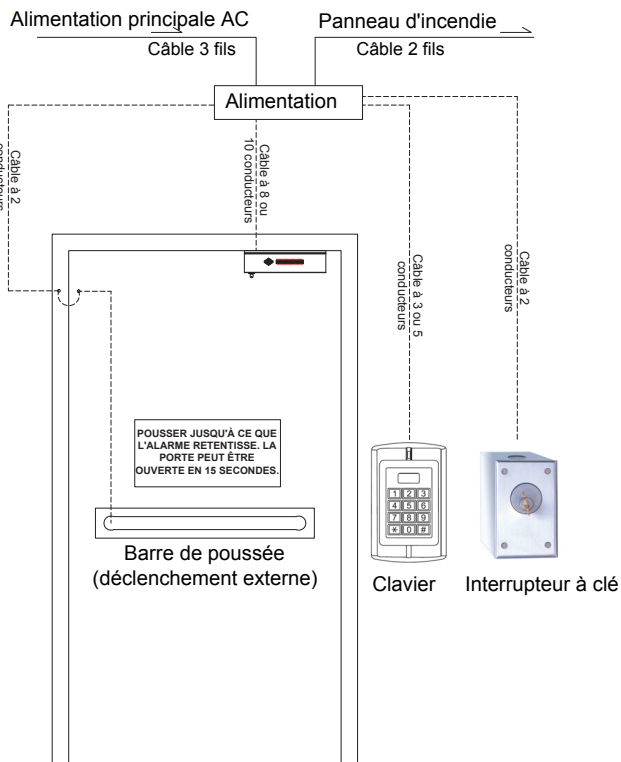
Alimentation principale AC

Câble 3 fils

Panneau d'incendie

Câble 2 fils

Alimentation

Câble à 2 conducteurs

Câble à 8 ou 10 conducteurs

Câble à 3 ou 5 conducteurs

Câble à 2 conducteurs

POUSSER JUSQU'À CE QUE L'ALARME RETENTISSE. LA PORTE PEUT ÊTRE OUVERTE EN 15 SECONDES.

1 2 3
4 5 6
7 8 9
* 0 #

Barre de poussée (déclenchement externe)

Clavier

Interrupteur à clé